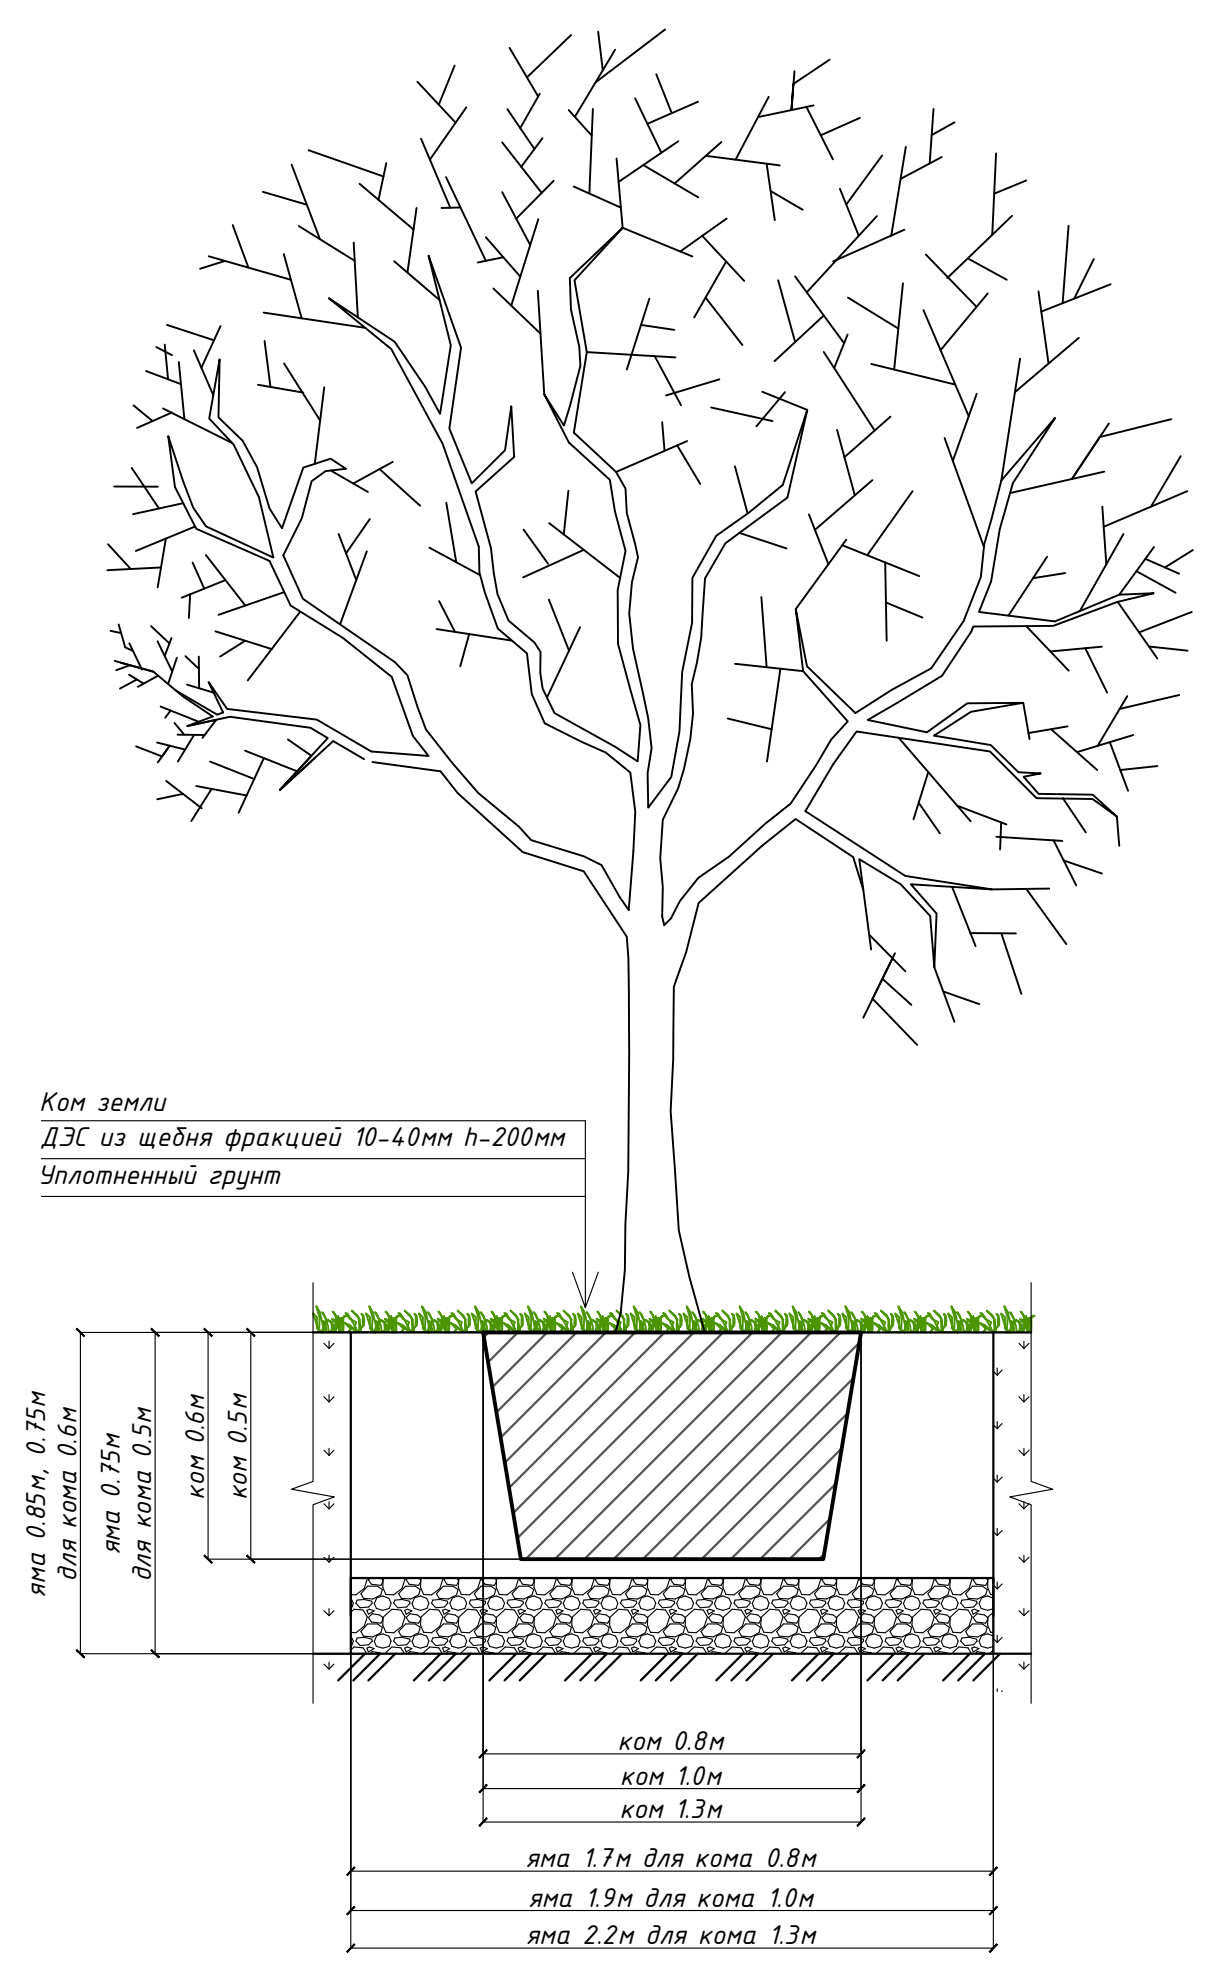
Ком земли
ДЭС из щебня фракцией 10-40мм h-200мм
Уплотненный грунт

яма 0.85м, 0.75м для кома 0.6м
яма 0.75м для кома 0.5м
ком 0.6м
ком 0.5м

ком 0.8м
ком 1.0м
ком 1.3м
яма 1.7м для кома 0.8м
яма 1.9м для кома 1.0м
яма 2.2м для кома 1.3м